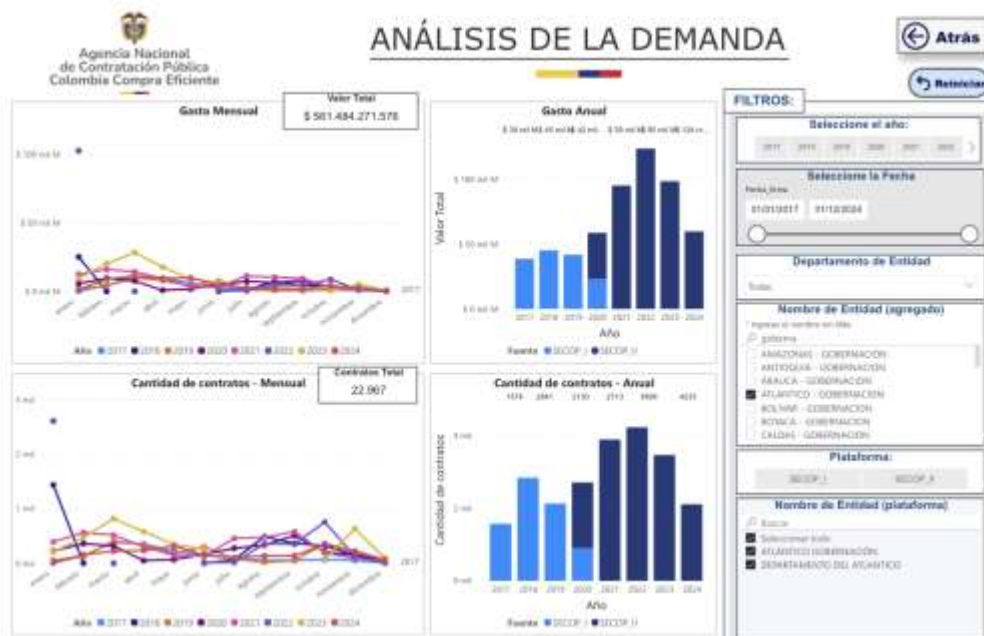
Agencia Nacional de Contratación Pública Colombia Compra Eficiente

ANÁLISIS DE LA DEMANDA

Atrás

Reiniciar

FILTROS:

Gasto Mensual

Valor Total
$ 561.484.271.576

Año 2017 2018 2019 2020 2021 2022 2023 2024

Gasto Anual

Valor Total

Año

Fuente SECOP I SECOP II

Cantidad de contratos - Mensual

Contratos Total
22.967

Año 2017 2018 2019 2020 2021 2022 2023 2024

Cantidad de contratos - Anual

1576 2881 2130 2713 3906 4225

Cantidad de contratos

Año

Fuente SECOP I SECOP II

Seleccione el año:

Seleccione la Fecha

01/01/2017 01/12/2024

Departamento de Entidad

Todas

Nombre de Entidad (agregado)

gobierna

AMAZONAS - GOBERNACION
ANTIOQUIA - GOBERNACION
ARAUCA - GOBERNACION
ATLANTICO - GOBERNACION
BOLIVAR - GOBERNACION
BOYACA - GOBERNACION
CALDAS - GOBERNACION

Plataforma:

SECOP_I SECOP_II

Nombre de Entidad (plataforma)

Buscar

Seleccionar todo
ATLANTICO GOBERNACIÓN
DEPARTAMENTO DEL ATLANTICO